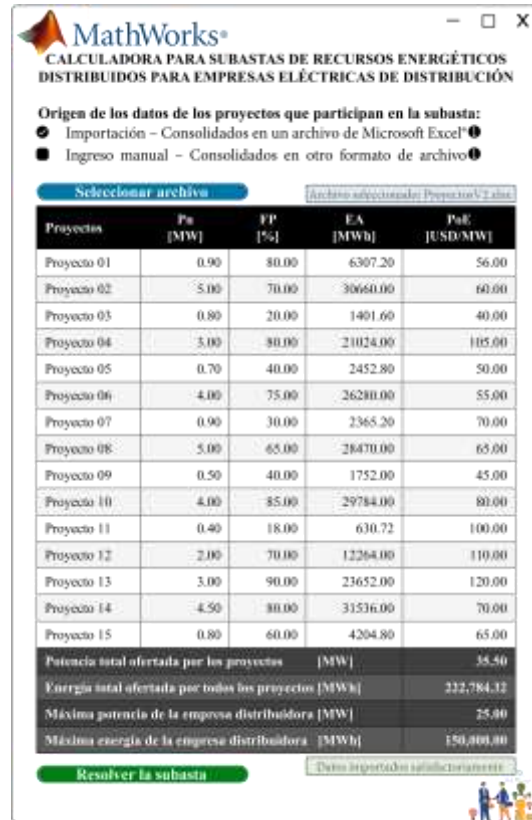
MathWorks®

CALCULADORA PARA SUBASTAS DE RECURSOS ENERGÉTICOS DISTRIBUIDOS PARA EMPRESAS ELÉCTRICAS DE DISTRIBUCIÓN

Origen de los datos de los proyectos que participan en la subasta:

Importación – Consolidados en un archivo de Microsoft Excel®

Ingreso manual – Consolidados en otro formato de archivo

Seleccionar archivo

Archivo seleccionado: ProyectosV2.xlsx

| Proyectos | Pn [MW] | FP [%] | EA [MWh] | PoE [USD/MW] |
|---|---|---|---|---|
| Proyecto 01 | 0.90 | 80.00 | 6307.20 | 56.00 |
| Proyecto 02 | 5.00 | 70.00 | 30660.00 | 60.00 |
| Proyecto 03 | 0.80 | 20.00 | 1401.60 | 40.00 |
| Proyecto 04 | 3.00 | 80.00 | 21024.00 | 105.00 |
| Proyecto 05 | 0.70 | 40.00 | 2452.80 | 50.00 |
| Proyecto 06 | 4.00 | 75.00 | 26280.00 | 55.00 |
| Proyecto 07 | 0.90 | 30.00 | 2365.20 | 70.00 |
| Proyecto 08 | 5.00 | 65.00 | 28470.00 | 65.00 |
| Proyecto 09 | 0.50 | 40.00 | 1752.00 | 45.00 |
| Proyecto 10 | 4.00 | 85.00 | 29784.00 | 80.00 |
| Proyecto 11 | 0.40 | 18.00 | 630.72 | 100.00 |
| Proyecto 12 | 2.00 | 70.00 | 12264.00 | 110.00 |
| Proyecto 13 | 3.00 | 90.00 | 23652.00 | 120.00 |
| Proyecto 14 | 4.50 | 80.00 | 31536.00 | 70.00 |
| Proyecto 15 | 0.80 | 60.00 | 4204.80 | 65.00 |

Potencia total ofertada por los proyectos [MW] 35.50

Energía total ofertada por todos los proyectos [MWh] 222,784.32

Máxima potencia de la empresa distribuidora [MW] 25.00

Máxima energía de la empresa distribuidora [MWh] 150,000.00

Resolver la subasta

Datos importados satisfactoriamente